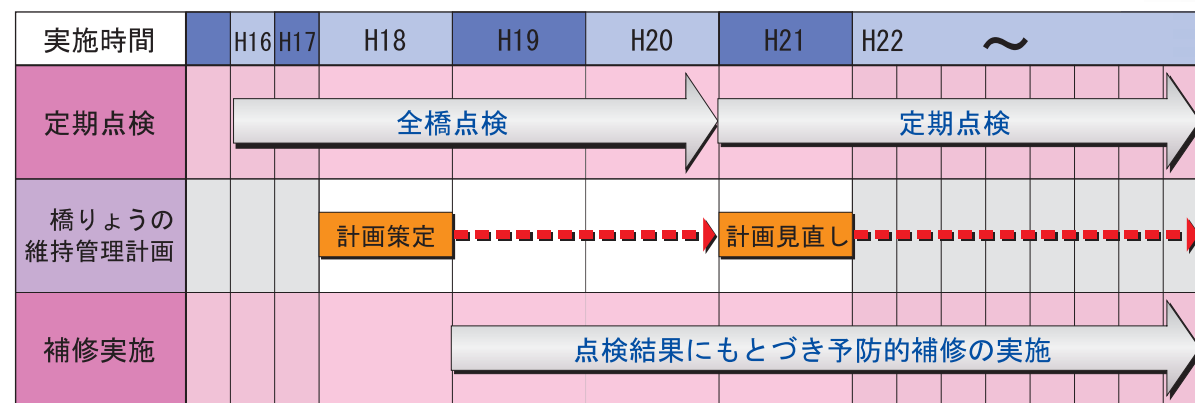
| 実施時間 | | H16 | H17 | H18 | H19 | H20 | H21 | H22 〜 |
|---|---|---|---|---|---|---|---|---|
| 定期点検 | | 全橋点検 | | | | | 定期点検 | |
| 橋りょうの維持管理計画 | | | | 計画策定 | | | 計画見直し | |
| 補修実施 | | | | | 点検結果にもとづき予防的補修の実施 | | | |